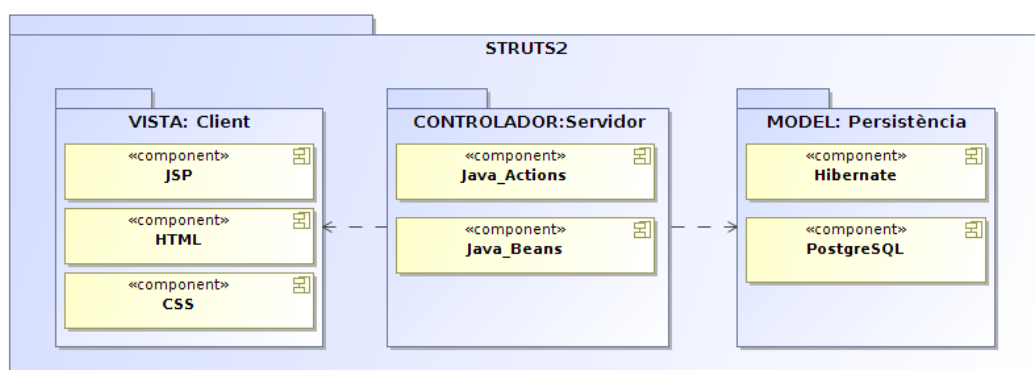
STRUTS2

VISTA: Client

«component»
JSP

«component»
HTML

«component»
CSS

CONTROLADOR:Servidor

«component»
Java_Actions

«component»
Java_Beans

MODEL: Persistència

«component»
Hibernate

«component»
PostgreSQL